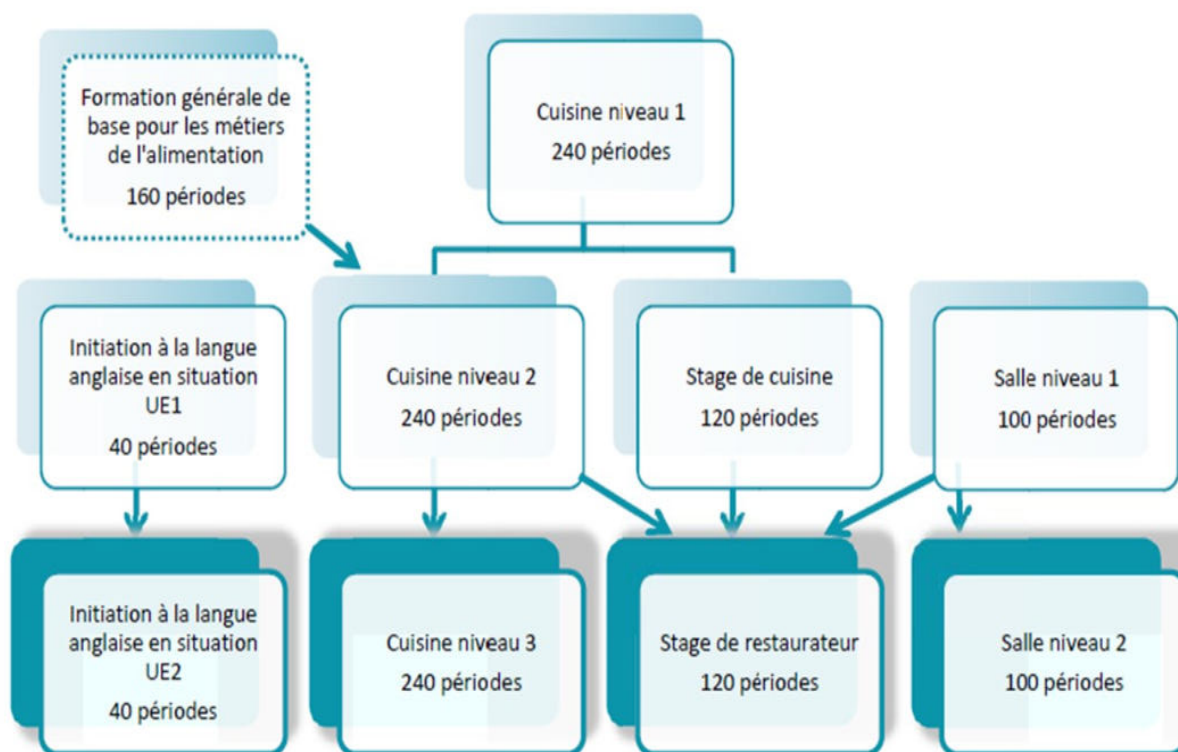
Formation générale de base pour les métiers de l'alimentation
160 périodes

Cuisine niveau 1
240 périodes

Initiation à la langue anglaise en situation UE1
40 périodes

Cuisine niveau 2
240 périodes

Stage de cuisine
120 périodes

Salle niveau 1
100 périodes

Initiation à la langue anglaise en situation UE2
40 périodes

Cuisine niveau 3
240 périodes

Stage de restaurateur
120 périodes

Salle niveau 2
100 périodes